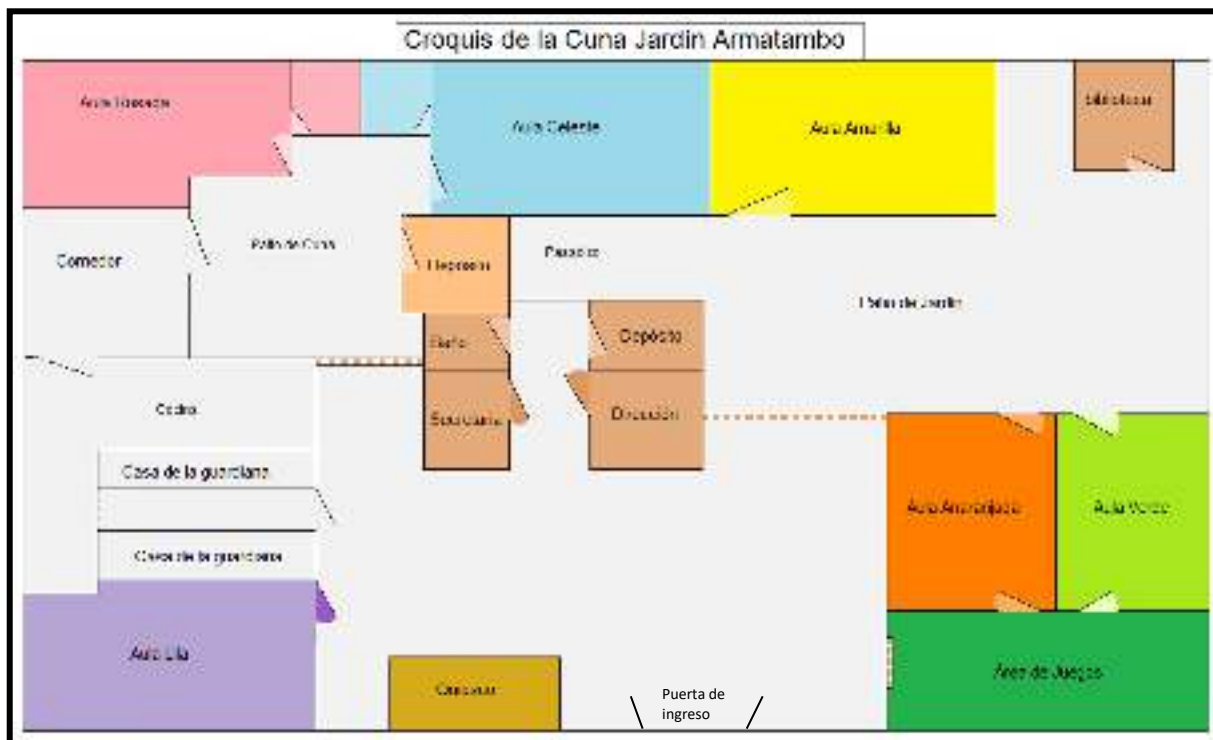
Croquis de la Cuna Jardin Armatambo

Aula Rosada

Aula Celeste

Aula Amarilla

Biblioteca

Comedor

Patio de Cuna

Recepción

Pasadizo

Patio del Jardín

Baño

Depósito

Cocina

Secretaría

Dirección

Casa de la guardiana

Casa de la guardiana

Aula Anaranjada

Aula Verde

Aula Lila

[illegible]

Puerta de ingreso

Área de Juegos